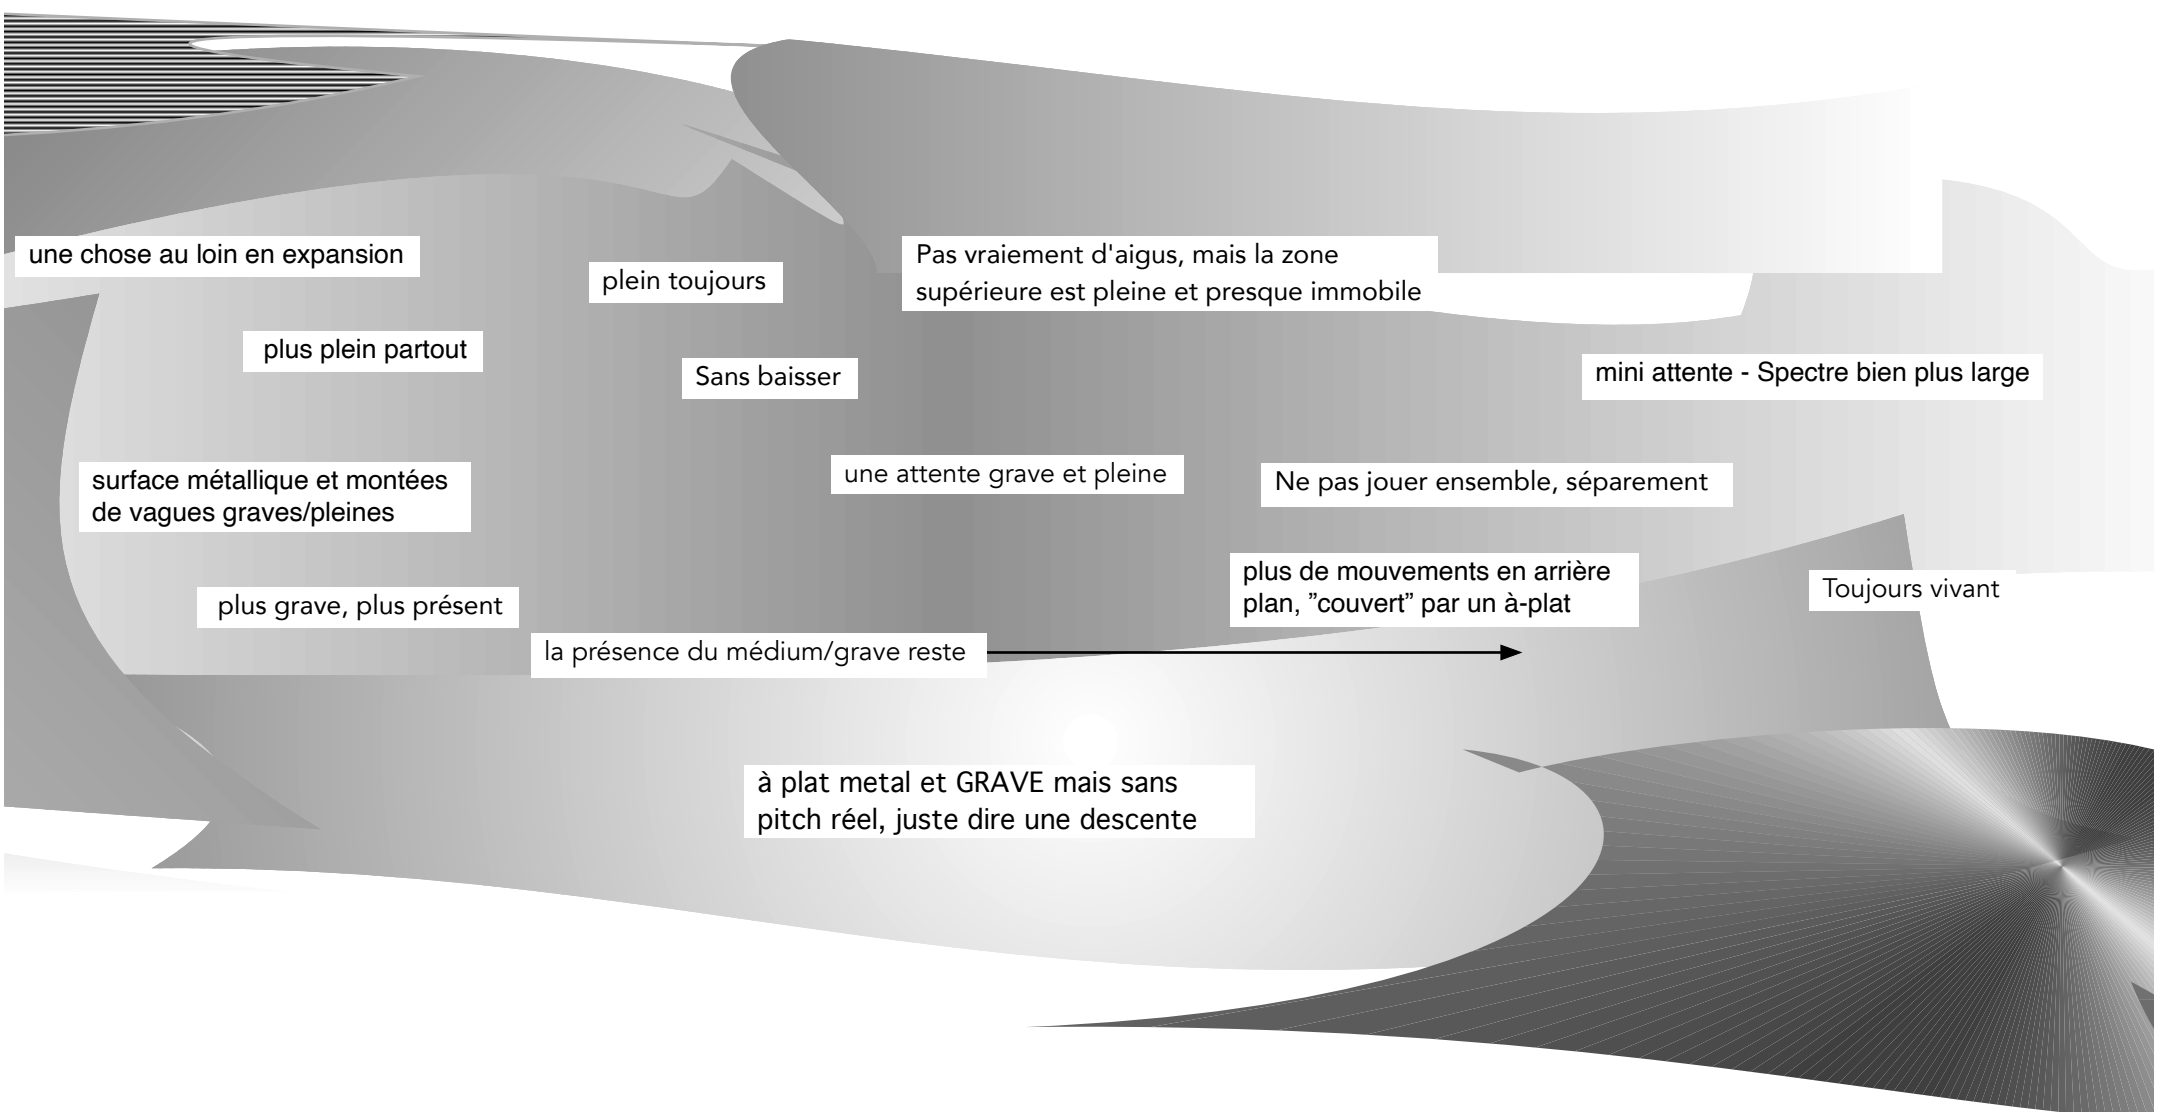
une chose au loin en expansion

plein toujours

Pas vraiement d'aigus, mais la zone supérieure est pleine et presque immobile

plus plein partout

Sans baisser

mini attente - Spectre bien plus large

surface métallique et montées de vagues graves/pleines

une attente grave et pleine

Ne pas jouer ensemble, séparement

plus de mouvements en arrière plan, ”couvert” par un à-plat

Toujours vivant

plus grave, plus présent

la présence du médium/grave reste

à plat metal et GRAVE mais sans pitch réel, juste dire une descente